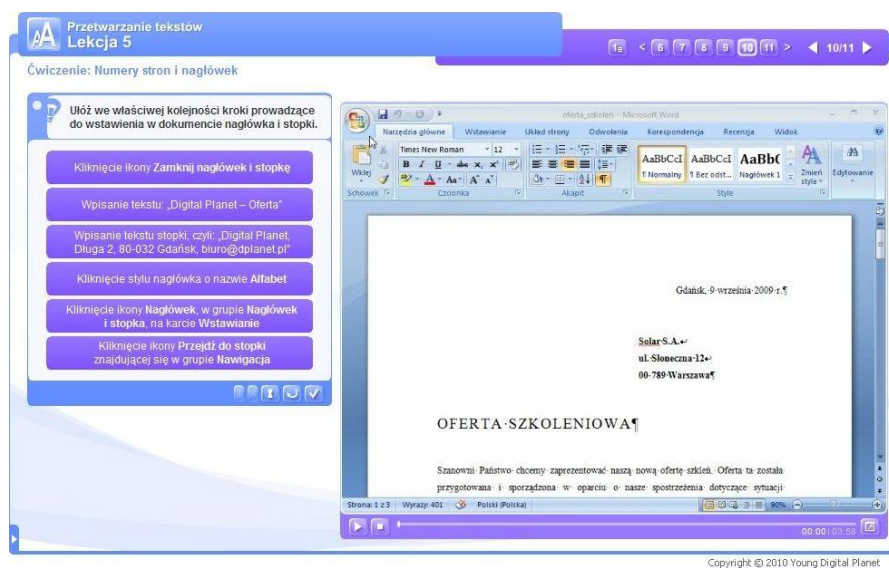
Przetwarzanie tekstów
Lekcja 5

< 6 7 8 9 10 11 > 10/11

Ćwiczenie: Numery stron i nagłówek

Ułóż we właściwej kolejności kroki prowadzące do wstawienia w dokumencie nagłówka i stopki.

Kliknięcie ikony **Zamknij nagłówek i stopkę**

Wpisanie tekstu: „Digital Planet – Oferta"

Wpisanie tekstu stopki, czyli: „Digital Planet, Długa 2, 80-032 Gdańsk, biuro@dplanet.pl"

Kliknięcie stylu nagłówka o nazwie **Alfabet**

Kliknięcie ikony **Nagłówek**, w grupie **Nagłówek i stopka**, na karcie **Wstawianie**

Kliknięcie ikony **Przejdź do stopki** znajdującej się w grupie **Nawigacja**

oferta_szkoleń - Microsoft Word

Narzędzia główne Wstawianie Układ strony Odwołania Korespondencja Recenzja Widok

Wklej Times New Roman 12 AaBbCcI AaBbCcI AaBbC Zmień style Edytowanie
Schowek Czcionka Akapit ¶ Normalny ¶ Bez odst... Nagłówek 1 Style

Gdańsk, 9 września 2009 r.¶

Solar S.A.
ul. Słoneczna 12
00-789 Warszawa¶

OFERTA SZKOLENIOWA¶

Szanowni Państwo chcemy zaprezentować naszą nową ofertę szkoleń. Oferta ta została przygotowana i sporządzona w oparciu o nasze spostrzeżenia dotyczące sytuacji

Strona: 1 z 3 Wyrazy: 401 Polski (Polska) 90%

00:00 / 03:58

Copyright © 2010 Young Digital Planet